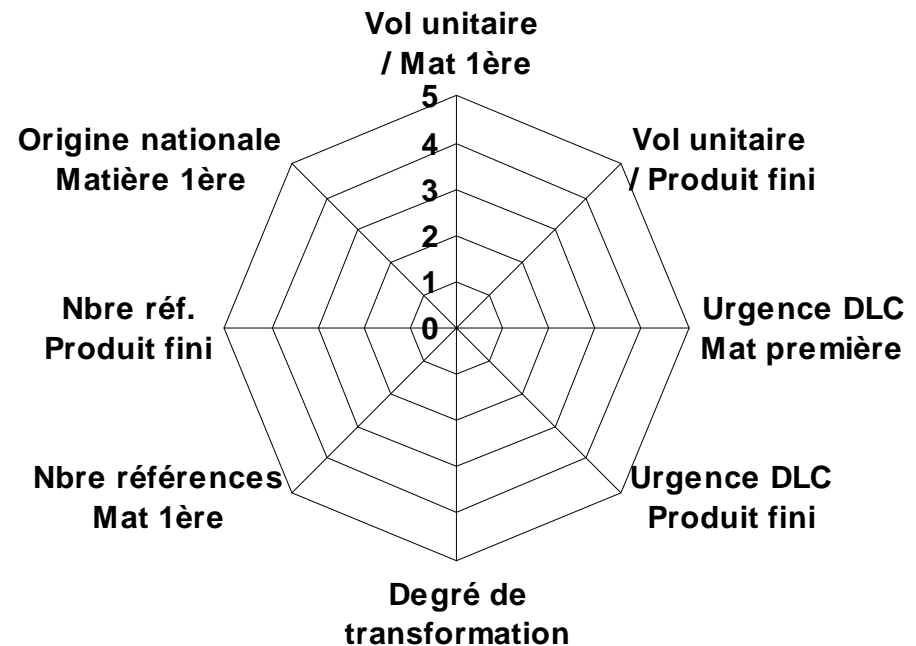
Vol unitaire / Mat 1ère

5
4
3
2
1
0

Vol unitaire / Produit fini

Urgence DLC Mat première

Urgence DLC Produit fini

Degré de transformation

Nbre références Mat 1ère

Nbre réf. Produit fini

Origine nationale Matière 1ère